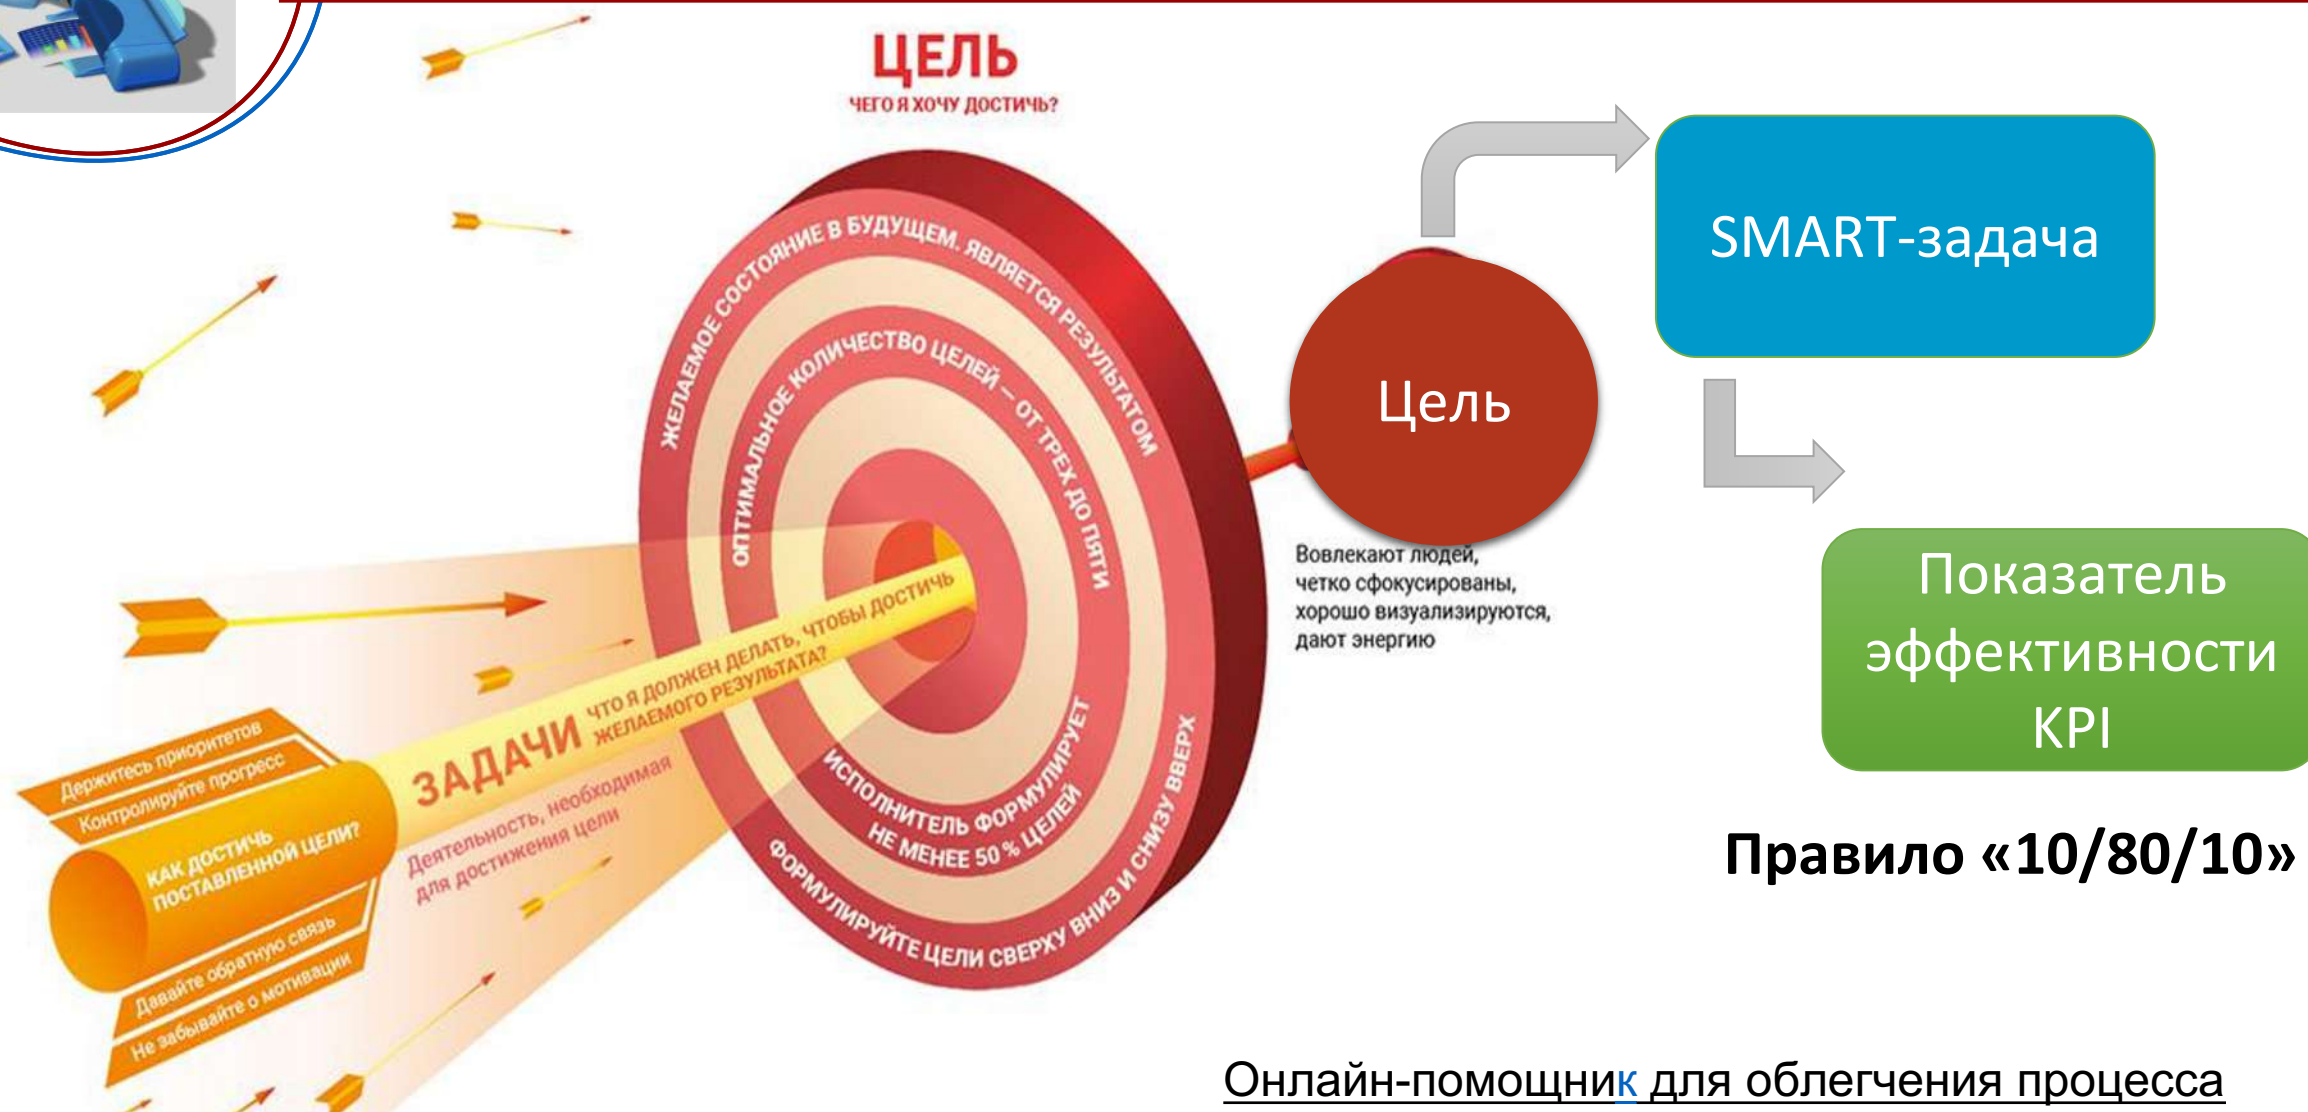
ЦЕЛЬ
ЧЕГО Я ХОЧУ ДОСТИЧЬ?

ЖЕЛАЕМОЕ СОСТОЯНИЕ В БУДУЩЕМ. ЯВЛЯЕТСЯ РЕЗУЛЬТАТОМ

ОПТИМАЛЬНОЕ КОЛИЧЕСТВО ЦЕЛЕЙ – ОТ ТРЕХ ДО ПЯТИ

ИСПОЛНИТЕЛЬ ФОРМУЛИРУЕТ НЕ МЕНЕЕ 50 % ЦЕЛЕЙ

ФОРМУЛИРУЙТЕ ЦЕЛИ СВЕРХУ ВНИЗ И СНИЗУ ВВЕРХ

ЗАДАЧИ ЧТО Я ДОЛЖЕН ДЕЛАТЬ, ЧТОБЫ ДОСТИЧЬ ЖЕЛАЕМОГО РЕЗУЛЬТАТА?

Деятельность, необходимая для достижения цели

Держитесь приоритетов
Контролируйте прогресс
КАК ДОСТИЧЬ ПОСТАВЛЕННОЙ ЦЕЛИ?
Давайте обратную связь
Не забывайте о мотивации

Вовлекают людей, четко сфокусированы, хорошо визуализируются, дают энергию

Цель

SMART-задача

Показатель эффективности KPI

Правило «10/80/10»

Онлайн-помощник для облегчения процесса